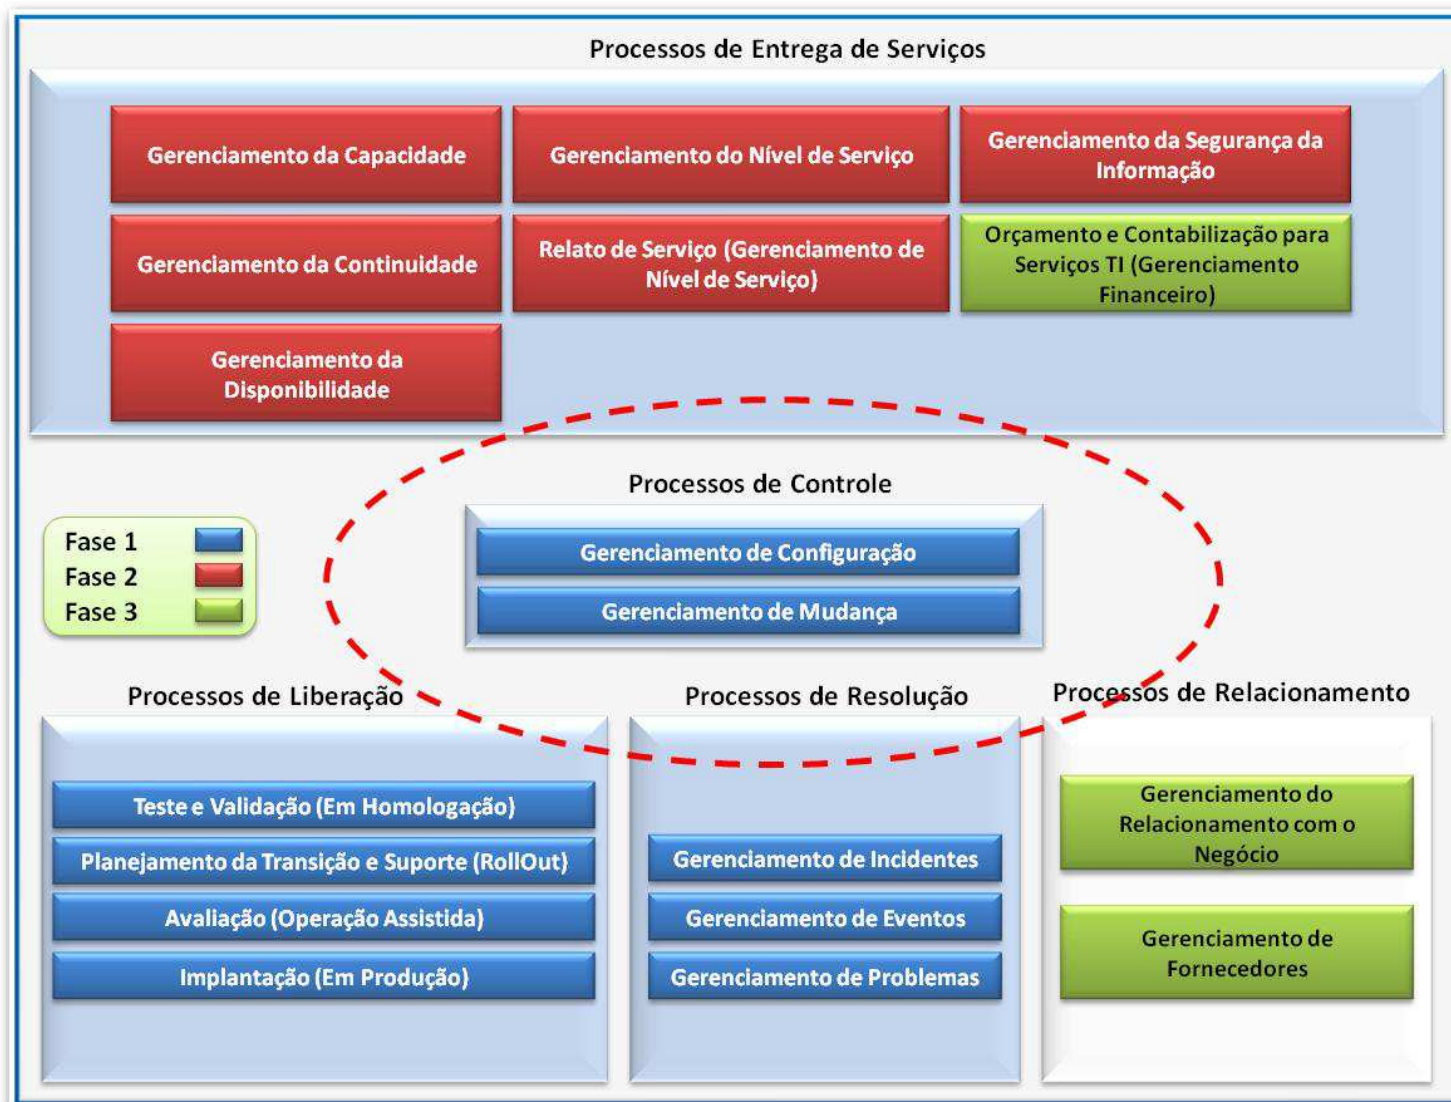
Processos de Entrega de Serviços

Gerenciamento da Capacidade

Gerenciamento do Nível de Serviço

Gerenciamento da Segurança da Informação

Gerenciamento da Continuidade

Relato de Serviço (Gerenciamento de Nível de Serviço)

Orçamento e Contabilização para Serviços TI (Gerenciamento Financeiro)

Gerenciamento da Disponibilidade

Processos de Controle

Gerenciamento de Configuração

Gerenciamento de Mudança

Fase 1
Fase 2
Fase 3

Processos de Liberação

Teste e Validação (Em Homologação)

Planejamento da Transição e Suporte (RollOut)

Avaliação (Operação Assistida)

Implantação (Em Produção)

Processos de Resolução

Gerenciamento de Incidentes

Gerenciamento de Eventos

Gerenciamento de Problemas

Processos de Relacionamento

Gerenciamento do Relacionamento com o Negócio

Gerenciamento de Fornecedores